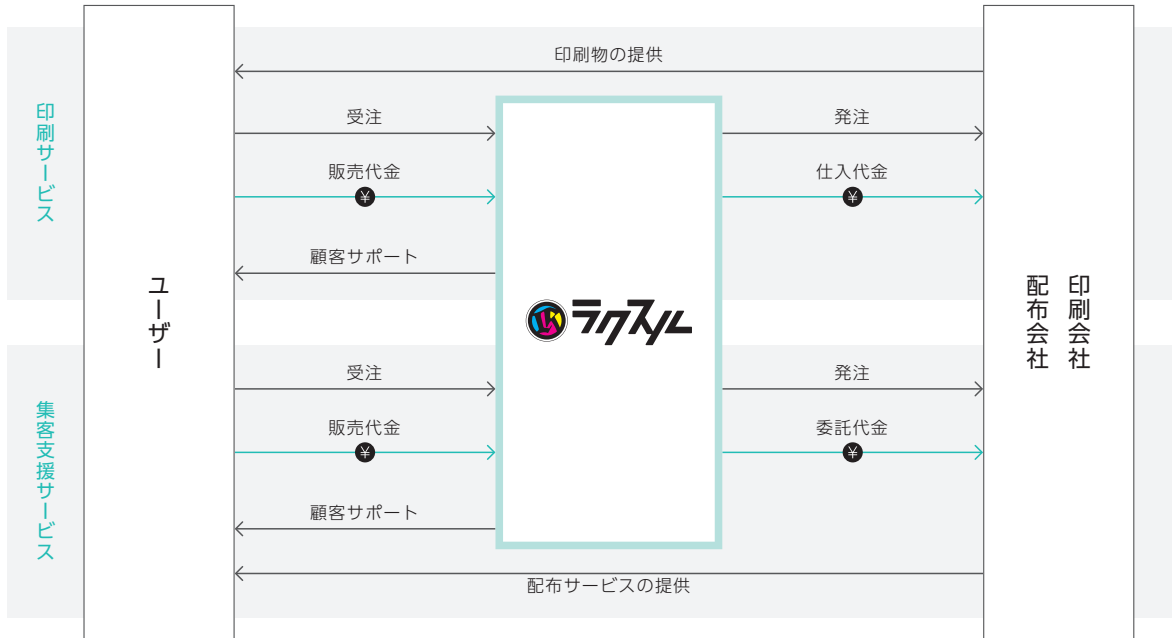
印刷サービス

ユーザー

印刷物の提供

受注

販売代金

¥

顧客サポート

ラクスル

発注

仕入代金

¥

印刷会社

配布会社

集客支援サービス

受注

販売代金

¥

顧客サポート

発注

委託代金

¥

配布サービスの提供